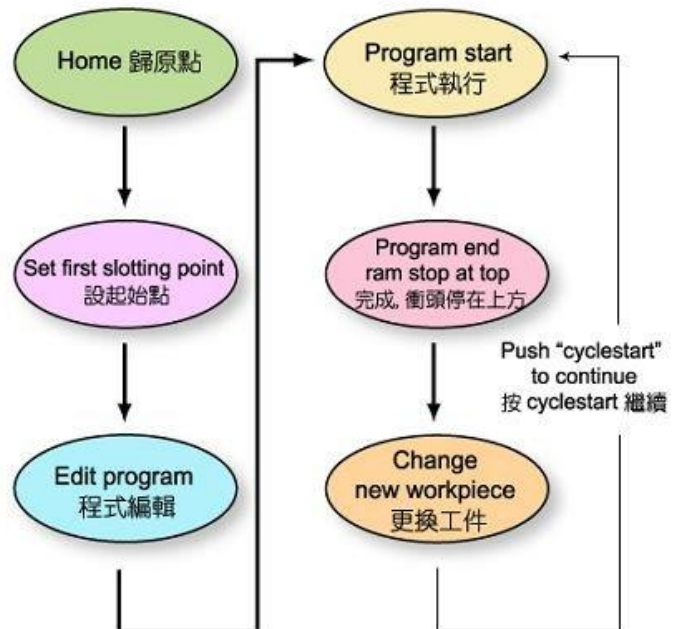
Home 歸原點

Set first slotting point
設起始點

Edit program
程式編輯

Program start
程式執行

Program end
ram stop at top
完成, 衝頭停在上方

Change
new workpiece
更換工件

Push "cyclestart"
to continue
按 cyclestart 繼續